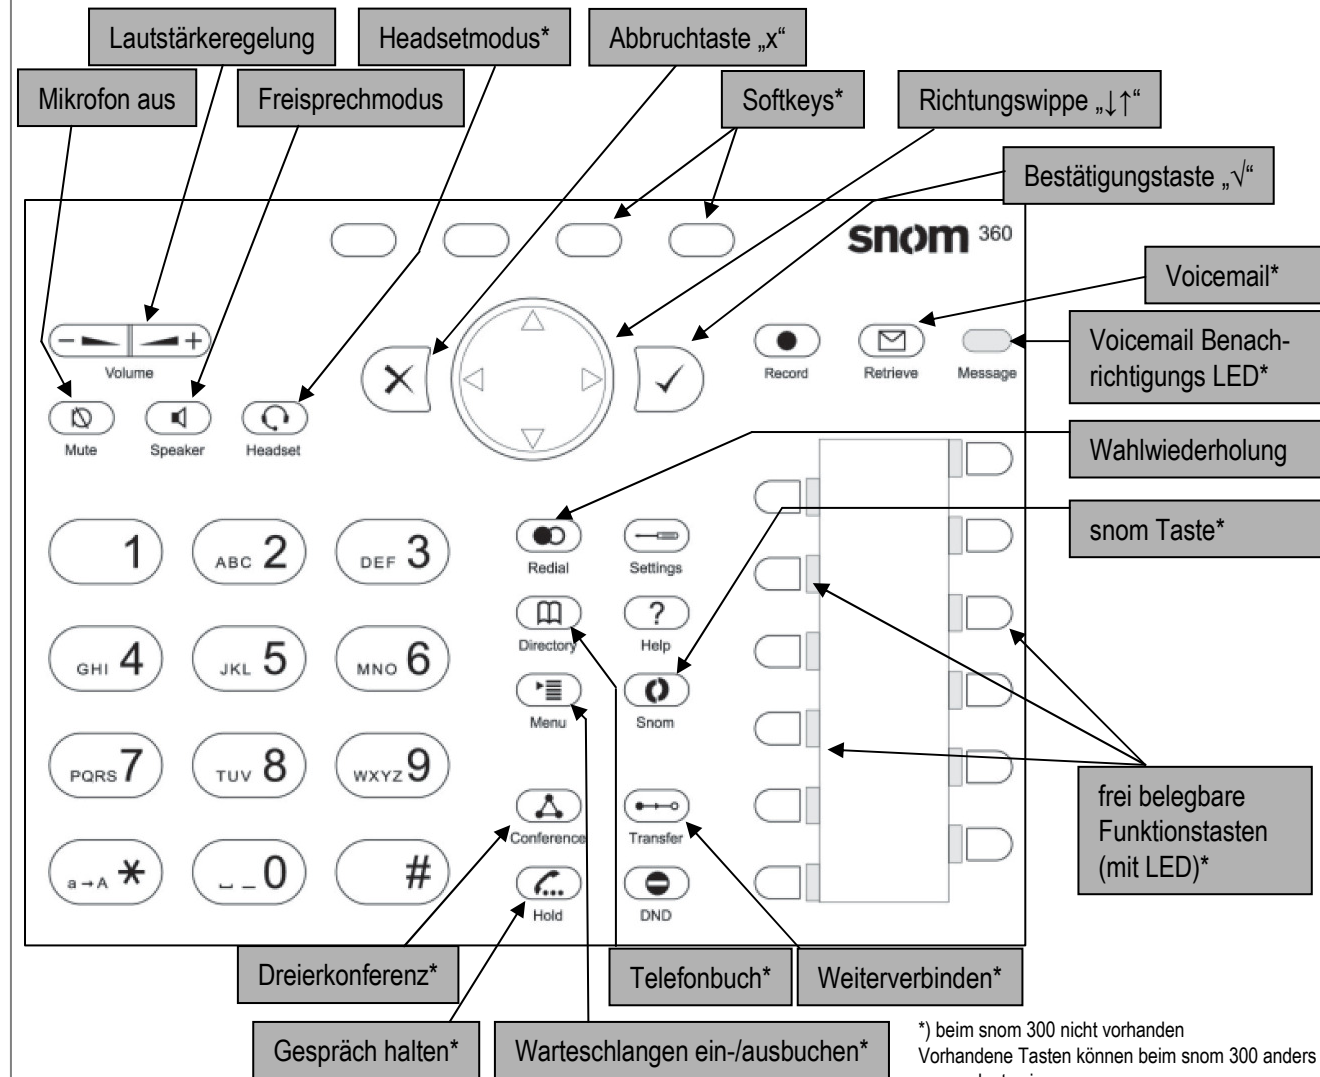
Lautstärkeregelung

Headsetmodus*

Abbruchtaste „x“

Mikrofon aus

Freisprechmodus

Softkeys*

Richtungswippe „↓↑“

Bestätigungstaste „√“

snom 360

Voicemail*

Voicemail Benachrichtigungs LED*

Volume

Record

Retrieve

Message

Mute

Speaker

Headset

Wahlwiederholung

snom Taste*

1

ABC 2

DEF 3

Redial

Settings

Directory

Help

GHI 4

JKL 5

MNO 6

Menu

Snom

PQRS 7

TUV 8

WXYZ 9

Conference

Transfer

frei belegbare Funktionstasten (mit LED)*

a→A *

0

#

Hold

DND

Dreierkonferenz*

Telefonbuch*

Weiterverbinden*

Gespräch halten*

Warteschlangen ein-/ausbuchen*

*) beim snom 300 nicht vorhanden
Vorhandene Tasten können beim snom 300 anders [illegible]